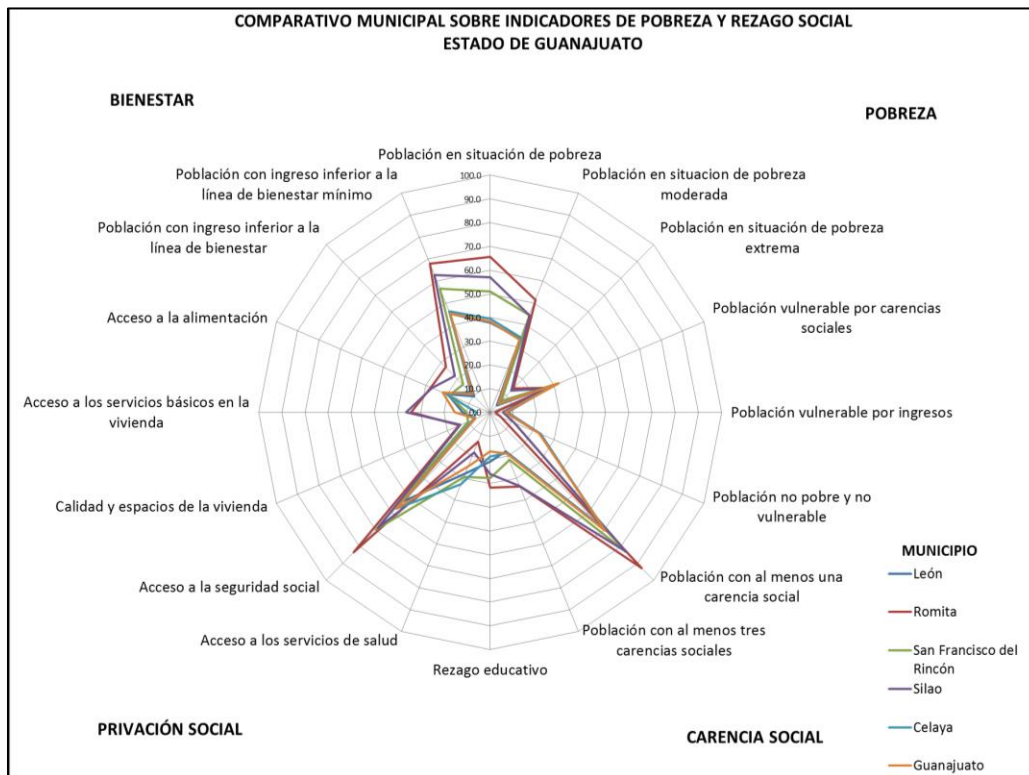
COMPARATIVO MUNICIPAL SOBRE INDICADORES DE POBREZA Y REZAGO SOCIAL
ESTADO DE GUANAJUATO

BIENESTAR

POBREZA

Población en situación de pobreza

Población en situacion de pobreza moderada

Población en situación de pobreza extrema

Población vulnerable por carencias sociales

Población vulnerable por ingresos

Población no pobre y no vulnerable

Población con al menos una carencia social

Población con al menos tres carencias sociales

Rezago educativo

Acceso a los servicios de salud

Acceso a la seguridad social

Calidad y espacios de la vivienda

Acceso a los servicios básicos en la vivienda

Acceso a la alimentación

Población con ingreso inferior a la línea de bienestar

Población con ingreso inferior a la línea de bienestar mínimo

100.0
90.0
80.0
70.0
60.0
50.0
40.0
30.0
20.0
10.0
0.0

MUNICIPIO
León
Romita
San Francisco del Rincón
Silao
Celaya
Guanajuato

PRIVACIÓN SOCIAL

CARENCIA SOCIAL